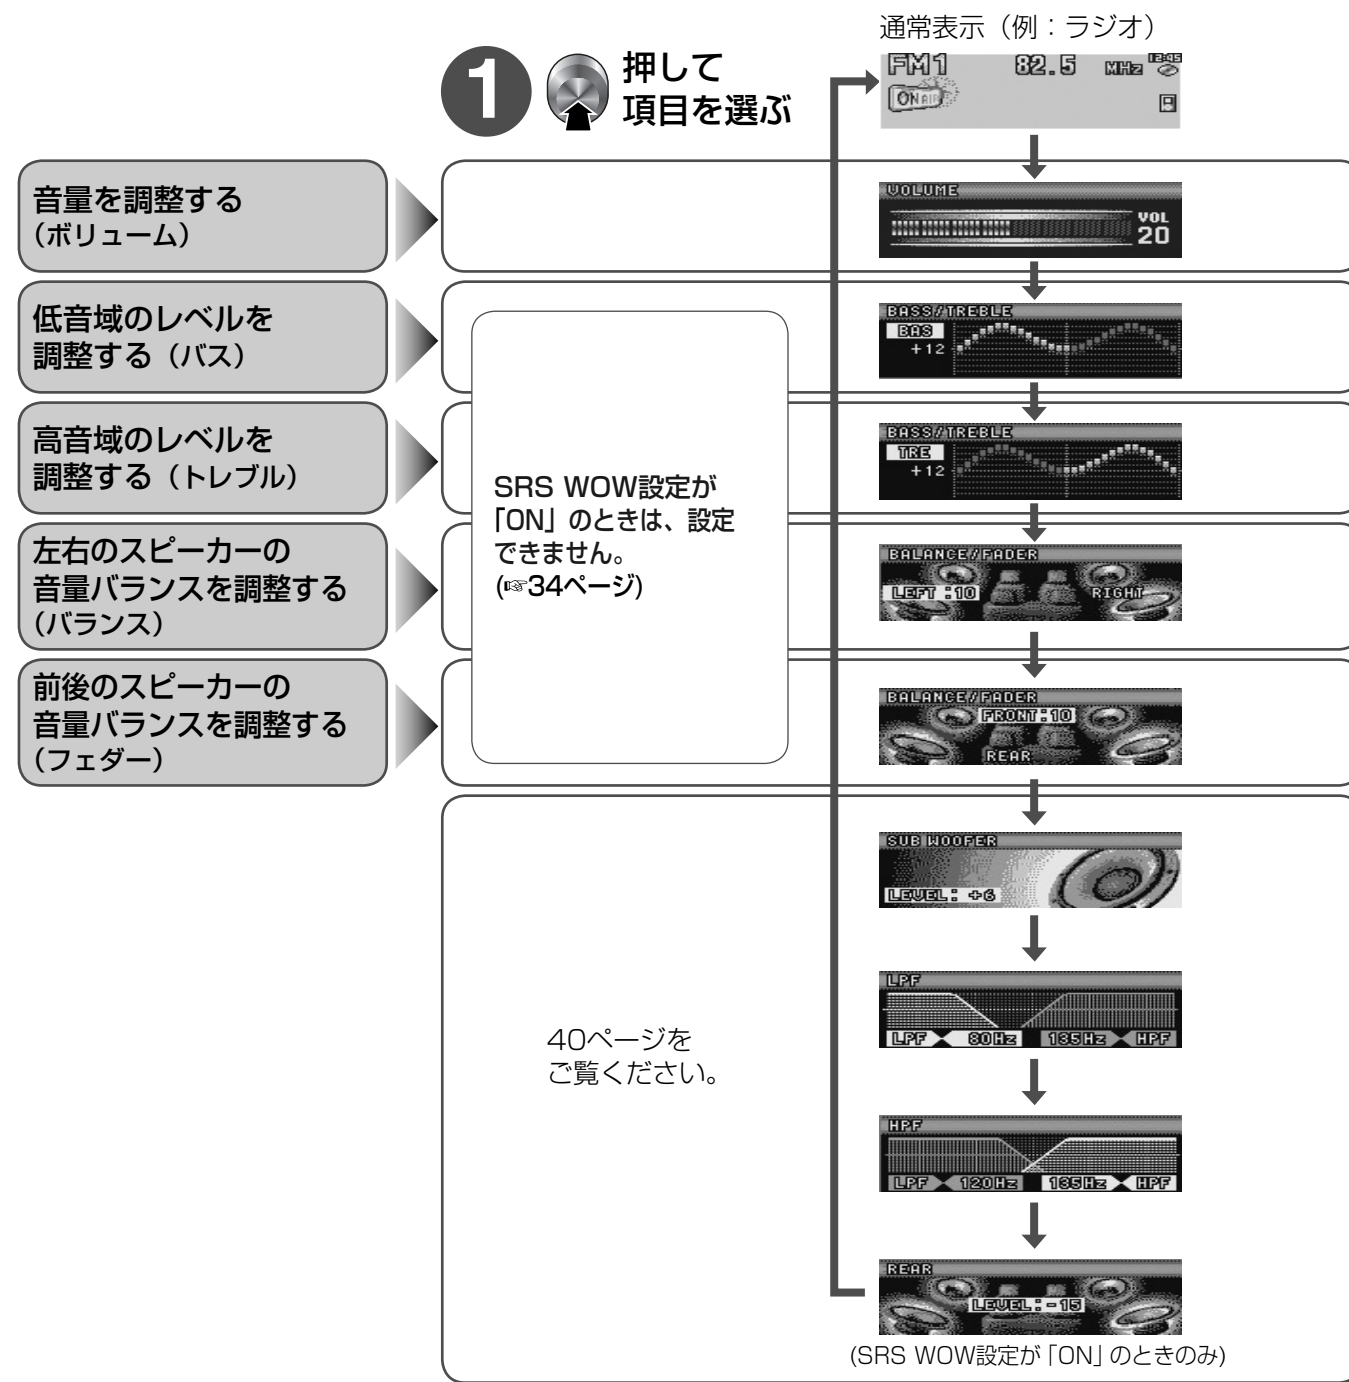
通常表示（例：ラジオ）

1 押して 項目を選ぶ

FM1 82.5 MHz 12:45
ON AIR

音量を調整する（ボリューム）

VOLUME
VOL 20

低音域のレベルを調整する（バス）

BASS/TREBLE
BAS +12

高音域のレベルを調整する（トレブル）

BASS/TREBLE
TRE +12

SRS WOW設定が「ON」のときは、設定できません。(☞34ページ)

左右のスピーカーの音量バランスを調整する（バランス）

BALANCE/FADER
LEFT :10 RIGHT

前後のスピーカーの音量バランスを調整する（フェダー）

BALANCE/FADER
FRONT:10
REAR

SUB WOOFER
LEVEL: +6

LPF
LPF 80Hz 135Hz HPF

40ページをご覧ください。

HPF
LPF 120Hz 135Hz HPF

REAR
LEVEL: -15

(SRS WOW設定が「ON」のときのみ)